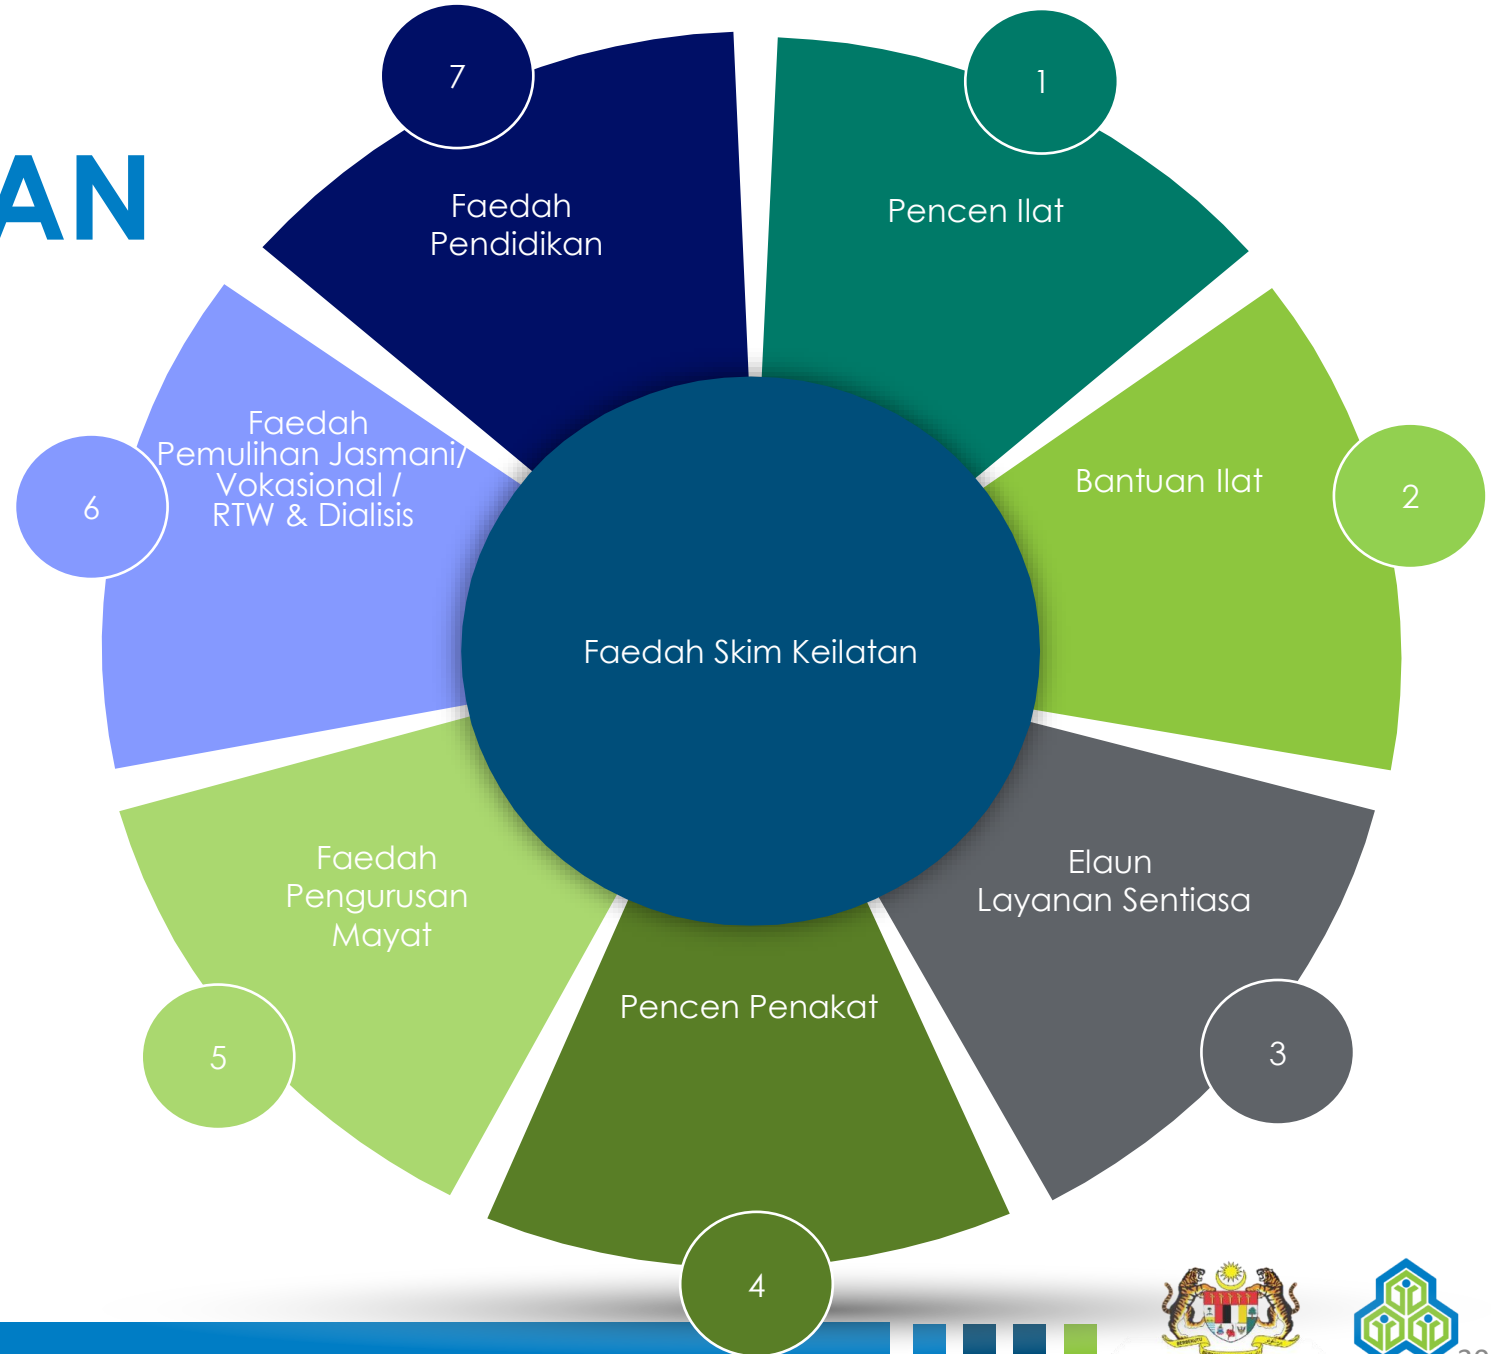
AN

7
Faedah Pendidikan

1
Pencen Ilat

2
Bantuan Ilat

6
Faedah Pemulihan Jasmani/ Vokasional / RTW & Dialisis

Faedah Skim Keilatan

3
Elaun Layanan Sentiasa

5
Faedah Pengurusan Mayat

Pencen Penakat
4